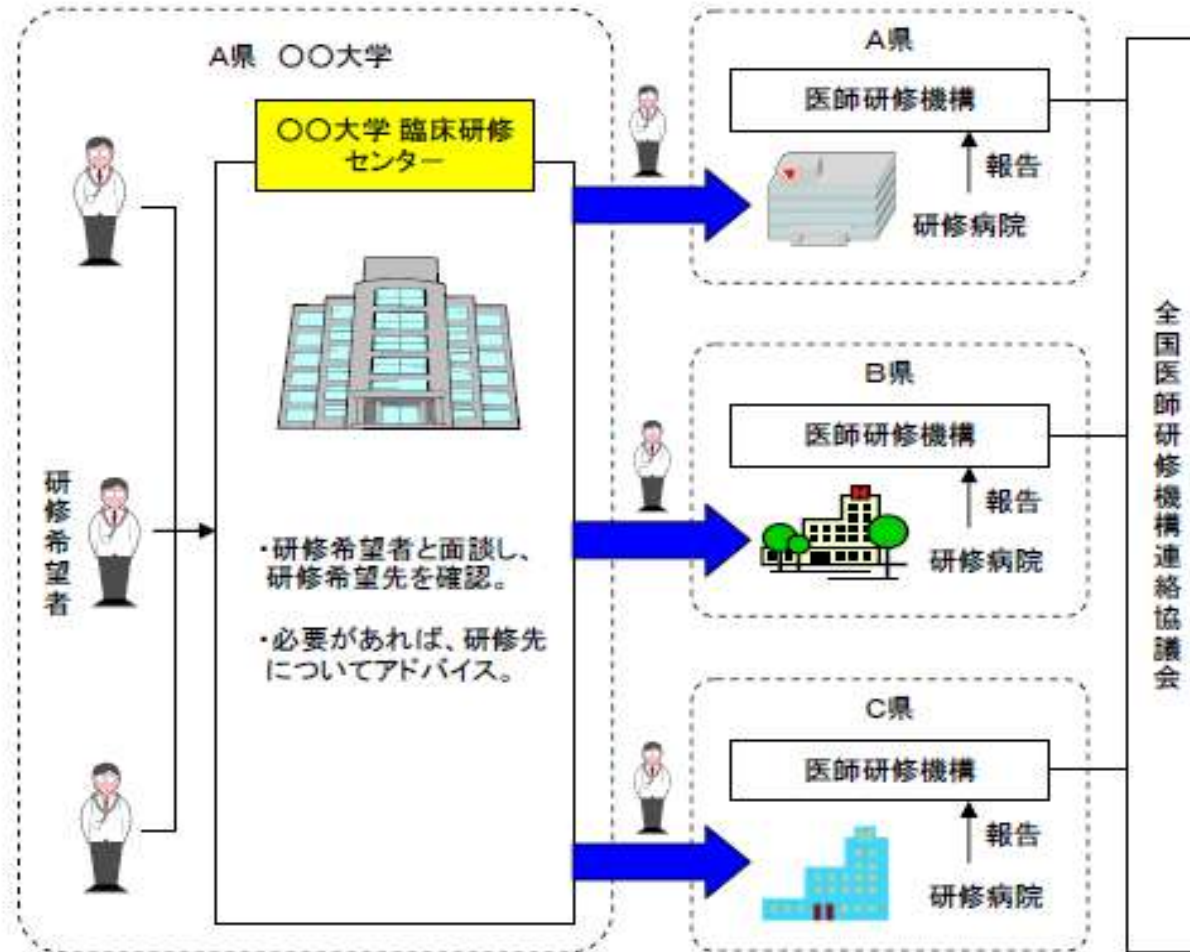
A県　〇〇大学

〇〇大学 臨床研修センター

研修希望者

・研修希望者と面談し、研修希望先を確認。

・必要があれば、研修先についてアドバイス。

A県

医師研修機構

報告

研修病院

B県

医師研修機構

報告

研修病院

C県

医師研修機構

報告

研修病院

全国医師研修機構連絡協議会